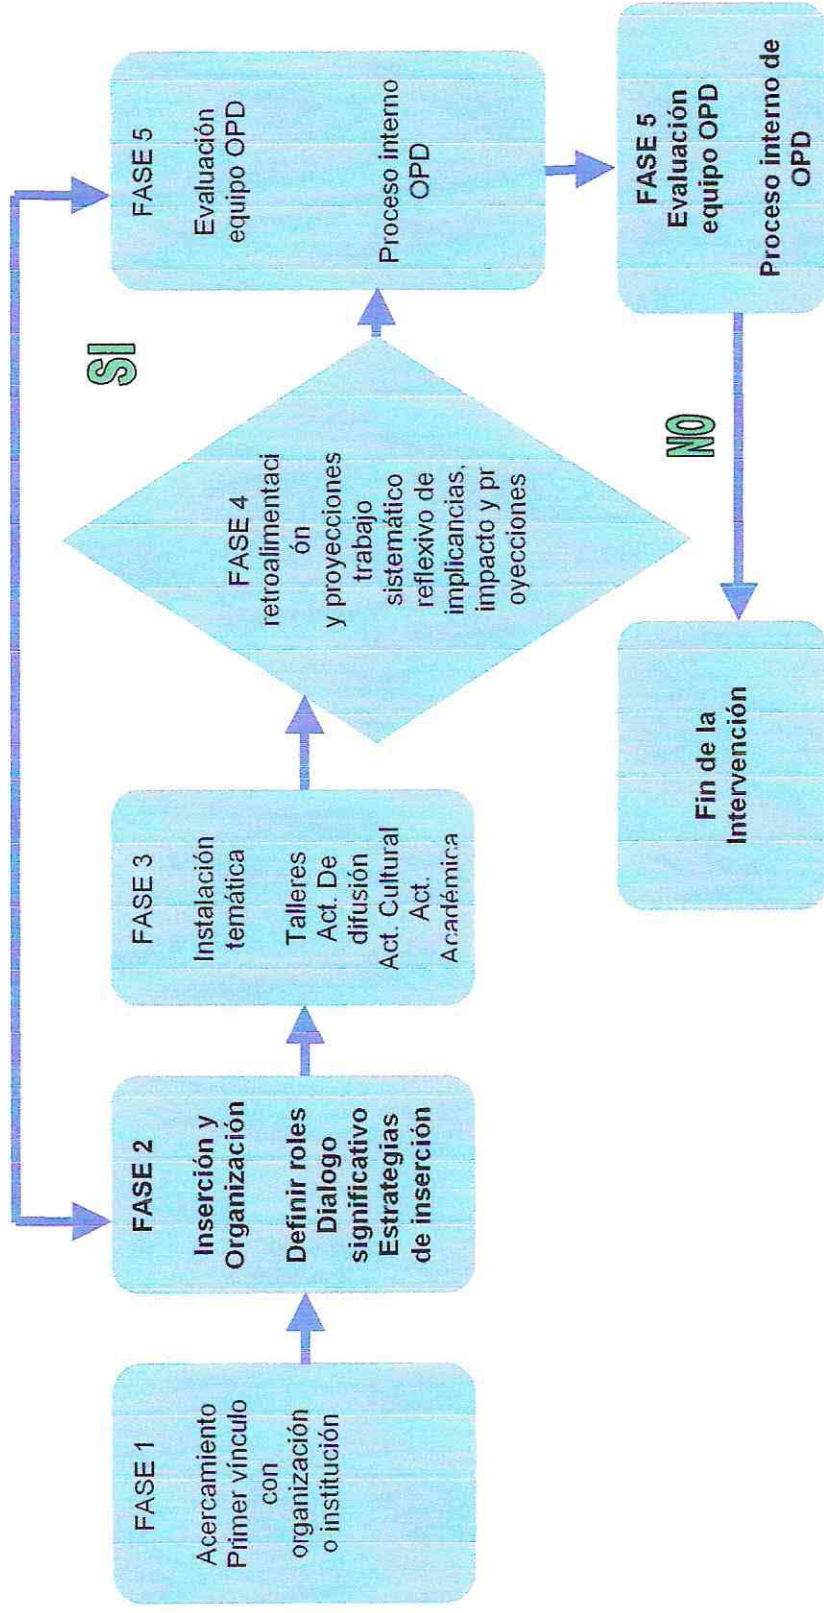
FASE 1

Acercamiento Primer vínculo con organización o institución

FASE 2

Inserción y Organización

Definir roles Dialogo significativo Estrategias de inserción

FASE 3

Instalación temática

Talleres Act. De difusión Act. Cultural Act. Académica

FASE 4

retroalimentaci ón y proyecciones trabajo sistemático reflexivo de implicancias, impacto y pr oyecciones

FASE 5

Evaluación equipo OPD

Proceso interno OPD

SI

FASE 5

Evaluación equipo OPD

Proceso interno de OPD

NO

Fin de la Intervención